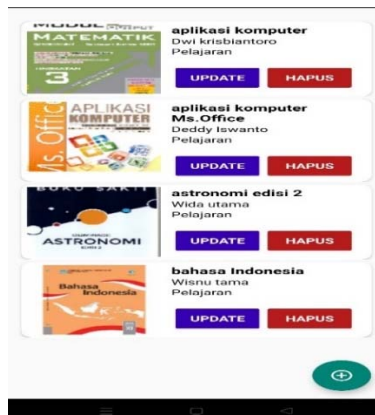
MODUL
MATEMATIK
3
aplikasi komputer
Dwi krisbiantoro
Pelajaran
UPDATE
HAPUS

APLIKASI KOMPUTER
Ms. Office
aplikasi komputer Ms.Office
Deddy Iswanto
Pelajaran
UPDATE
HAPUS

BUKU SAKU
ASTRONOMI
astronomi edisi 2
Wida utama
Pelajaran
UPDATE
HAPUS

Bahasa Indonesia
bahasa Indonesia
Wisnu tama
Pelajaran
UPDATE
HAPUS